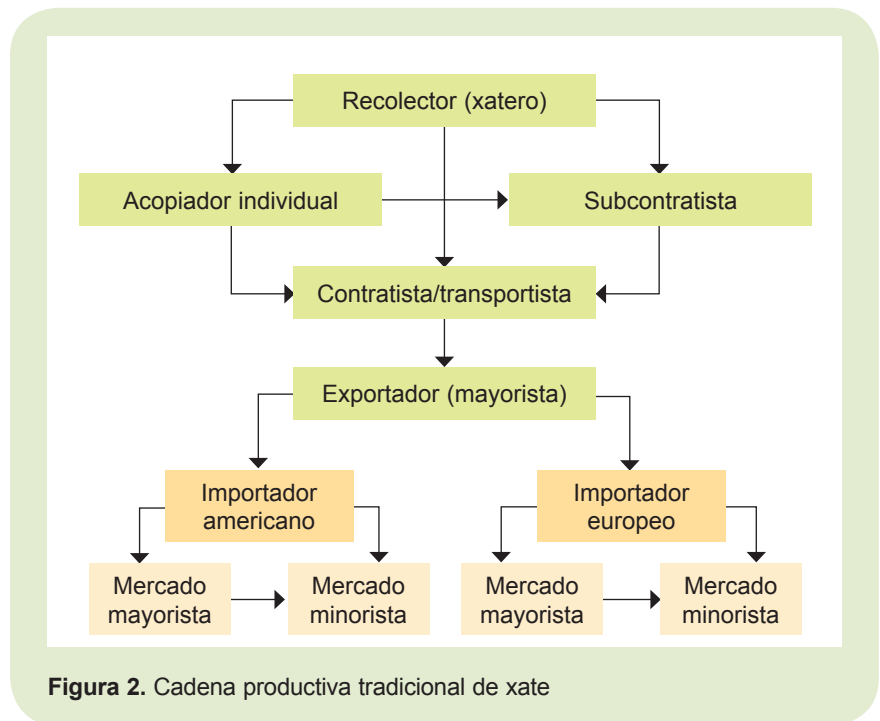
Recolector (xatero)

Acopiador individual

Subcontratista

Contratista/transportista

Exportador (mayorista)

Importador americano

Importador europeo

Mercado mayorista

Mercado minorista

Mercado mayorista

Mercado minorista

**Figura 2.** Cadena productiva tradicional de xate